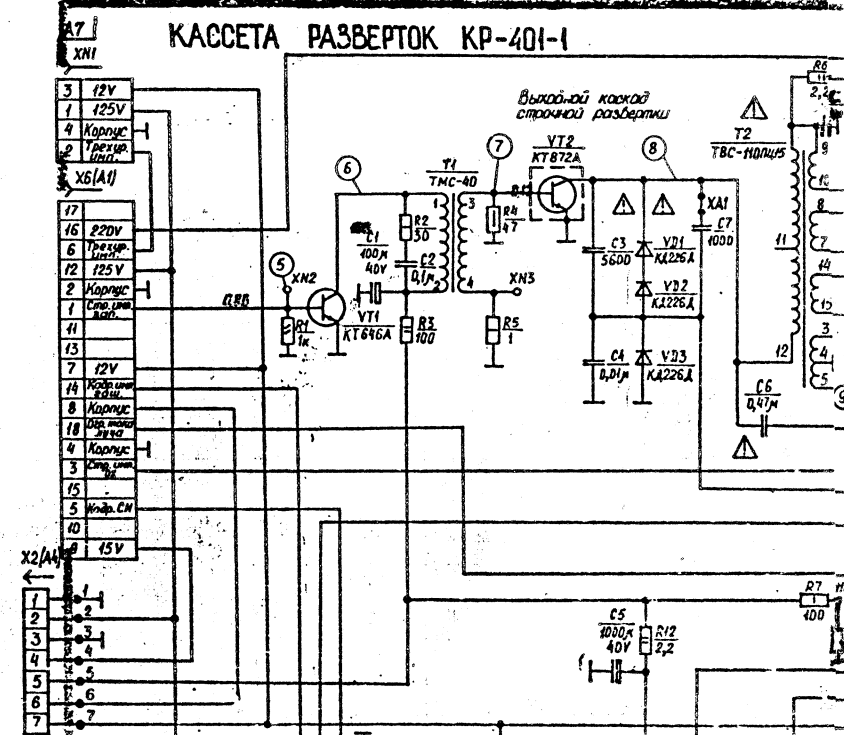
A7
XN1

КАССЕТА РАЗВЕРТОК КР-401-1

| 3 | 12V |
|---|---|
| 1 | 125V |
| 4 | Корпус |
| 2 | Трехур. имп. |

X6(A1)

| 17 | |
|---|---|
| 16 | 220V |
| 6 | Трехур. имп. |
| 12 | 125V |
| 2 | Корпус |
| 1 | Стр. имп. зап. |
| 11 | |
| 13 | |
| 7 | 12V |
| 14 | Кадр. имп. гаш. |
| 8 | Корпус |
| 18 | Огр. тока луча |
| 4 | Корпус |
| 3 | Стр. имп. ОС |
| 15 | |
| 5 | Напр. СМ |
| 10 | |
| 9 | 15V |

X2(A4)

| 1 |
|---|
| 2 |
| 3 |
| 4 |
| 5 |
| 6 |
| 7 |

1 2 3 4 5 6 7

Выходной каскад строчной развертки

5 XN2
6
7
8

T1 ТМС-40
1 2 3 4

C1 100м 40V
R2 30
C2 0,1м
R1 1к
VT1 КТ646А
R3 100
0,8В
R4 47
VT2 КТ872А
XN3
R5 1
C3 5600
VD1 КД226А
VD2 КД226А
C4 0,01м
VD3 КД226А
XA1
C7 1000
C6 0,47м
T2 ТВС-110ПЦ15
9 10 8 7 11 14 15 3 4 5 12
R6 2,2
C5 1000м 40V
R12 2,2
R7 100